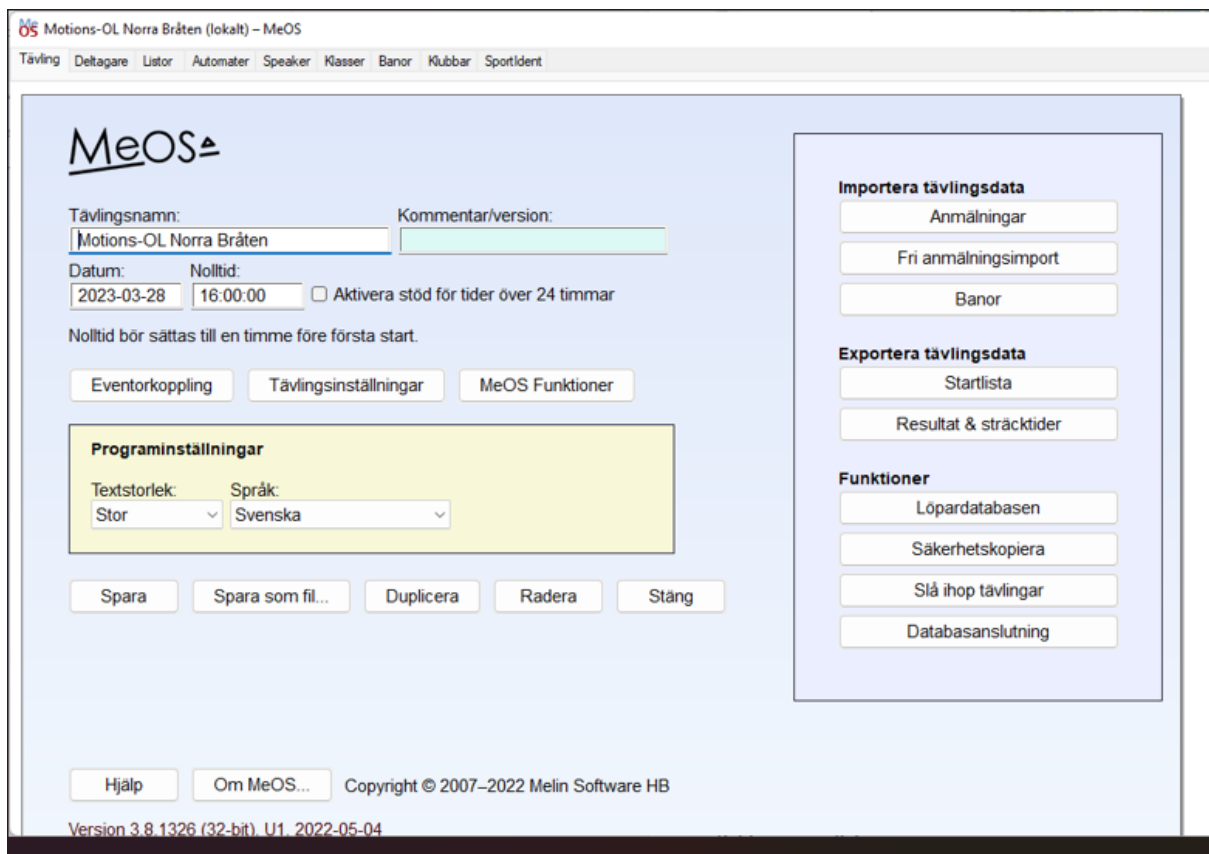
Motions-OL Norra Bråten (lokalt) – MeOS

Tävling Deltagare Listor Automater Speaker Klasser Banor Klubbar SportIdent

MeOS

Tävlingsnamn:
Motions-OL Norra Bråten

Kommentar/version:

Datum:
2023-03-28

Nolltid:
16:00:00

Aktivera stöd för tider över 24 timmar

Nolltid bör sättas till en timme före första start.

Eventorkoppling

Tävlingsinställningar

MeOS Funktioner

Programinställningar

Textstorlek:
Stor

Språk:
Svenska

Spara

Spara som fil...

Duplicera

Radera

Stäng

Importera tävlingsdata

Anmälningar

Fri anmälningsimport

Banor

Exportera tävlingsdata

Startlista

Resultat & sträcktider

Funktioner

Löpardatabasen

Säkerhetskopiera

Slå ihop tävlingar

Databasanslutning

Hjälp

Om MeOS...

Copyright © 2007–2022 Melin Software HB

Version 3.8.1326 (32-bit), U1, 2022-05-04